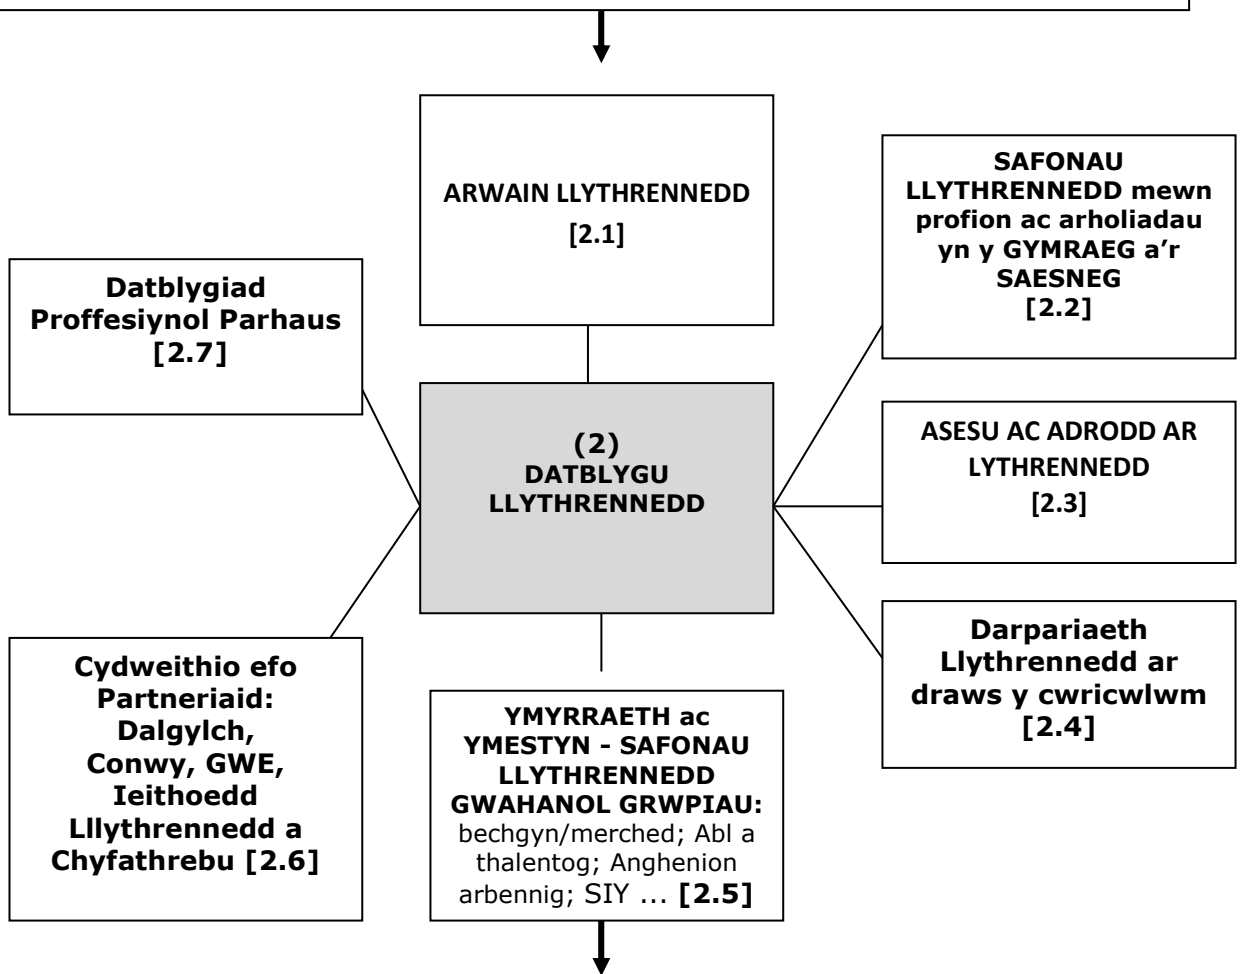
ARWAIN LLYTHRENNEDD
[2.1]

SAFONAU LLYTHRENNEDD mewn profion ac arholiadau yn y GYMRAEG a'r SAESNEG
[2.2]

Datblygiad Proffesiynol Parhaus
[2.7]

(2)
DATBLYGU LLYTHRENNEDD

ASESU AC ADRODD AR LYTHRENNEDD
[2.3]

Darpariaeth Llythrennedd ar draws y cwricwlwm
[2.4]

Cydweithio efo Partneriaid: Dalgylch, Conwy, GWE, Ieithoedd Lllythrennedd a Chyfathrebu [2.6]

YMYRRAETH ac YMESTYN - SAFONAU LLYTHRENNEDD GWAHANOL GRWPIAU: bechgyn/merched; Abl a thalentog; Anghenion arbennig; SIY ... [2.5]